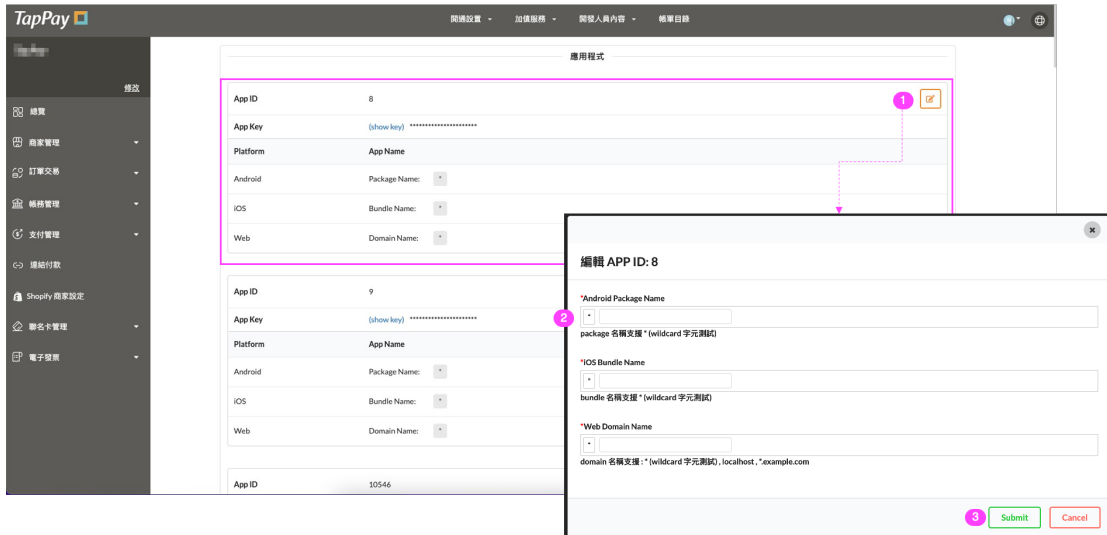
TapPay

開通設置 ▾ 加值服務 ▾ 開發人員內容 ▾ 帳單目錄

修改

總覽
商家管理
訂單交易
帳務管理
支付管理
連結付款
Shopify 商家設定
聯名卡管理
電子發票

應用程式

| App ID | 8 |
|---|---|
| App Key | (show key) ********************** |
| Platform | App Name |
| Android | Package Name: * |
| iOS | Bundle Name: * |
| Web | Domain Name: * |

1

| App ID | 9 |
|---|---|
| App Key | (show key) ********************** |
| Platform | App Name |
| Android | Package Name: * |
| iOS | Bundle Name: * |
| Web | Domain Name: * |

| App ID | 10546 |
|---|---|

編輯 APP ID: 8

*Android Package Name

2 *

package 名稱支援 * (wildcard 字元測試)

*iOS Bundle Name

*

bundle 名稱支援 * (wildcard 字元測試)

*Web Domain Name

*

domain 名稱支援 : * (wildcard 字元測試) , localhost , *.example.com

3 Submit Cancel